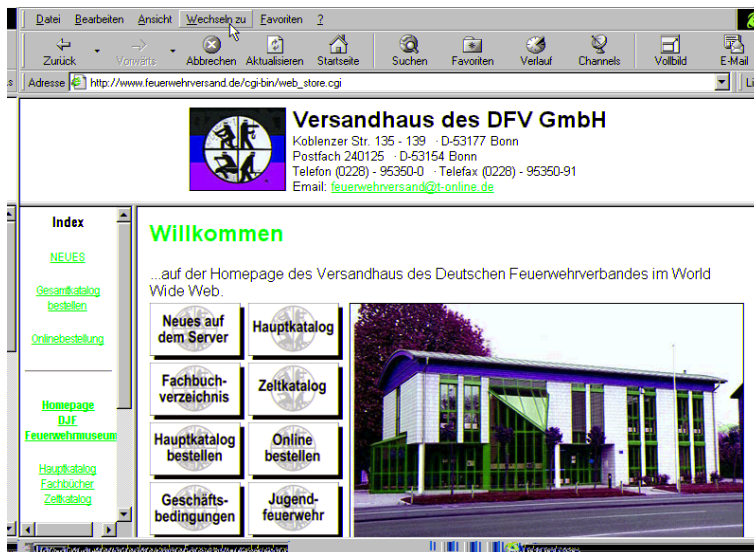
Datei Bearbeiten Ansicht Wechseln zu Favoriten ?

Zurück Vorwärts Abbrechen Aktualisieren Startseite Suchen Favoriten Verlauf Channels Vollbild E-Mail

Adresse http://www.feuerwehrversand.de/cgi-bin/web_store.cgi

Versandhaus des DFV GmbH

Koblenzer Str. 135 - 139 · D-53177 Bonn
Postfach 240125 · D-53154 Bonn
Telefon (0228) - 95350-0 · Telefax (0228) - 95350-91
Email: feuerwehrversand@t-online.de

Index

NEUES

Gesamtkatalog bestellen

Onlinebestellung

Homepage DJF Feuerwehrmuseum

Hauptkatalog
Fachbücher
Zeltkatalog

Willkommen

...auf der Homepage des Versandhaus des Deutschen Feuerwehrverbandes im World Wide Web.

Neues auf dem Server

Hauptkatalog

Fachbuch-verzeichnis

Zeltkatalog

Hauptkatalog bestellen

Online bestellen

Geschäfts-bedingungen

Jugend-feuerwehr

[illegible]